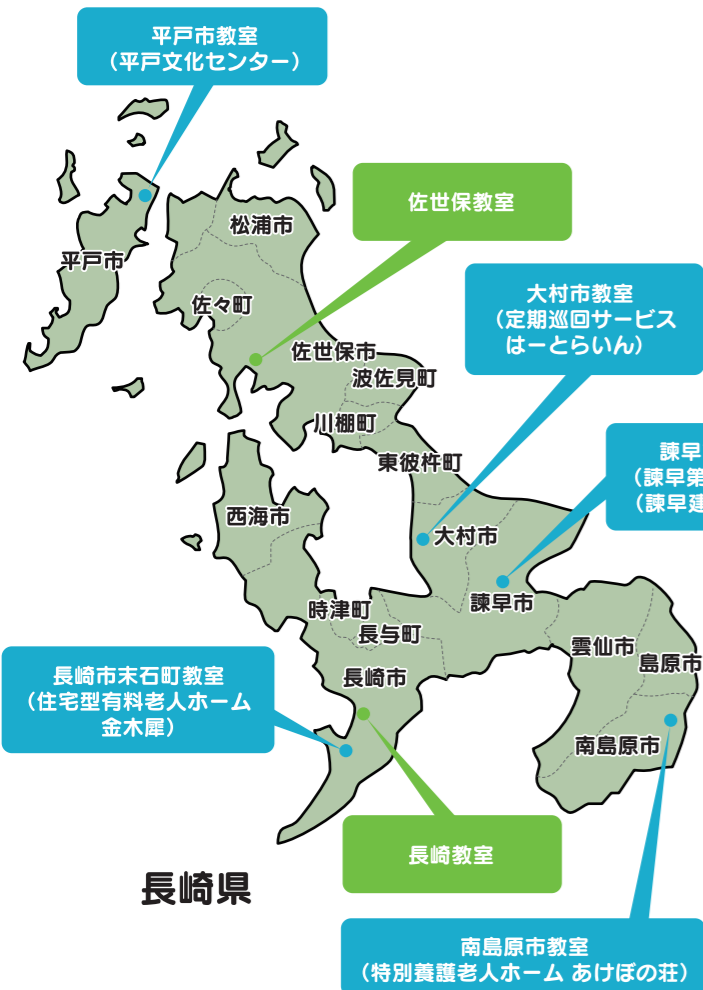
平戸市教室
（平戸文化センター）

佐世保教室

大村市教室
（定期巡回サービス
はーとらいん）

諫早
（諫早第
（諫早建

松浦市
平戸市
佐々町
佐世保市
波佐見町
川棚町
東彼杵町
西海市
大村市
諫早市
時津町
長与町
長崎市
雲仙市
島原市
南島原市

長崎市末石町教室
（住宅型有料老人ホーム
金木犀）

長崎教室

長崎県

南島原市教室
（特別養護老人ホーム あけぼの荘）